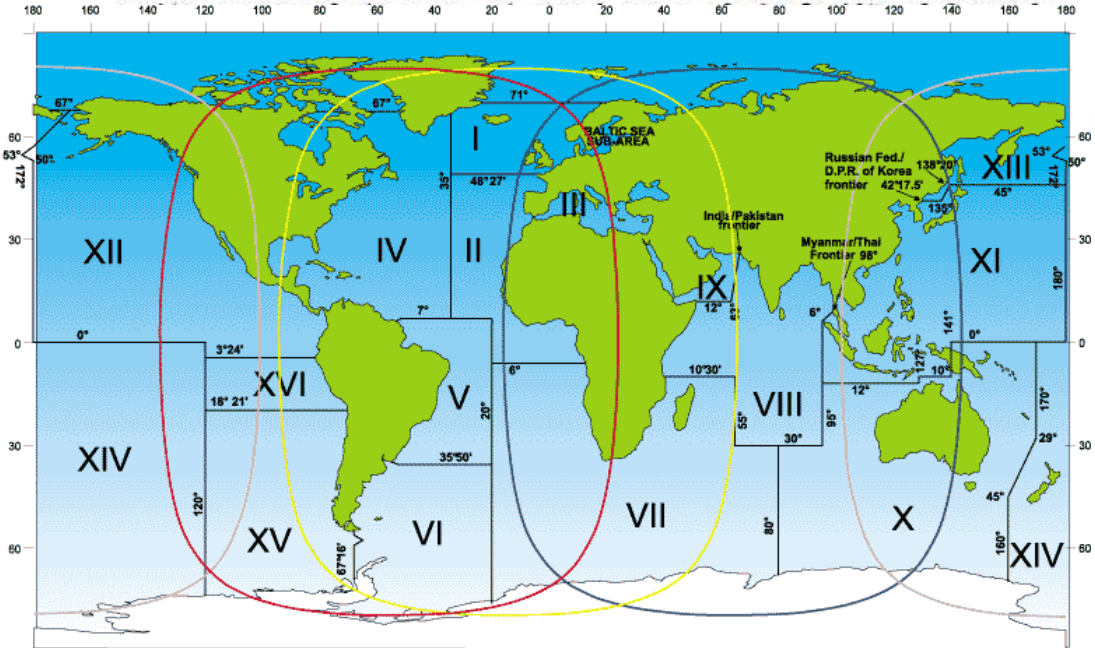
180 160 140 120 100 80 60 40 20 0 20 40 60 80 100 120 140 160 180

60
30
0
30
60

60
30
0
30
60

67°
53°
50°
172°
67°
71°
I
BALTIC SEA SUB-AREA
35°
48°27'
III
II
IV
XII
Russian Fed./ D.P.R. of Korea frontier
138°20'
42°17.5'
135°
XIII
53°
50°
172°
45°
India/Pakistan frontier
Myanmar/Thai Frontier 98°
XI
180°
IX
12°
63°
6°
141°
0°
7°
0°
3°24'
XVI
18° 21'
V
20°
6°
10°30'
VIII
55°
95°
30°
12°
127°
10°
170°
29°
35°50'
XIV
120°
XV
67°16'
VI
VII
80°
X
45°
160°
XIV